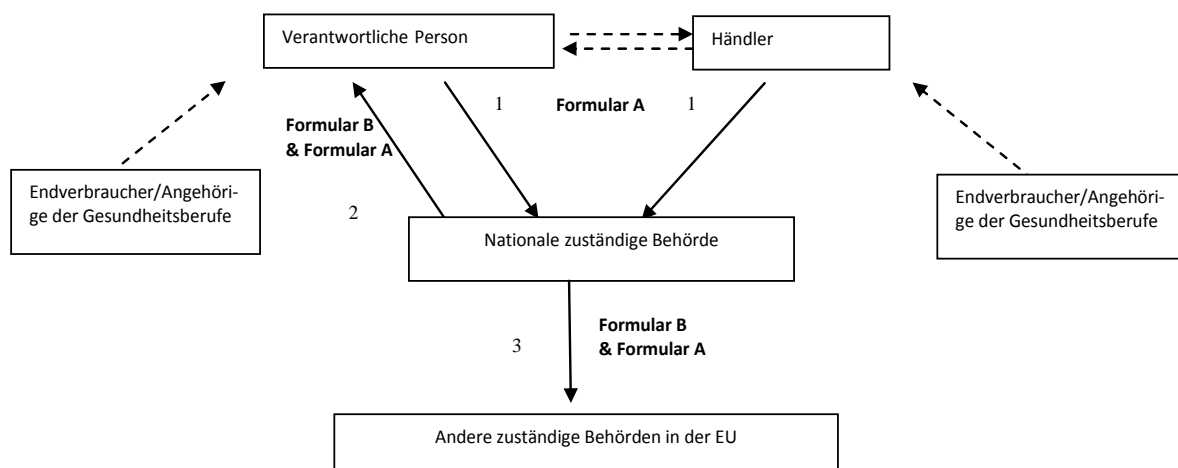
Verantwortliche Person

Händler

Formular B & Formular A

1

Formular A

1

Endverbraucher/Angehörige der Gesundheitsberufe

2

Nationale zuständige Behörde

Endverbraucher/Angehörige der Gesundheitsberufe

3

Formular B & Formular A

Andere zuständige Behörden in der EU